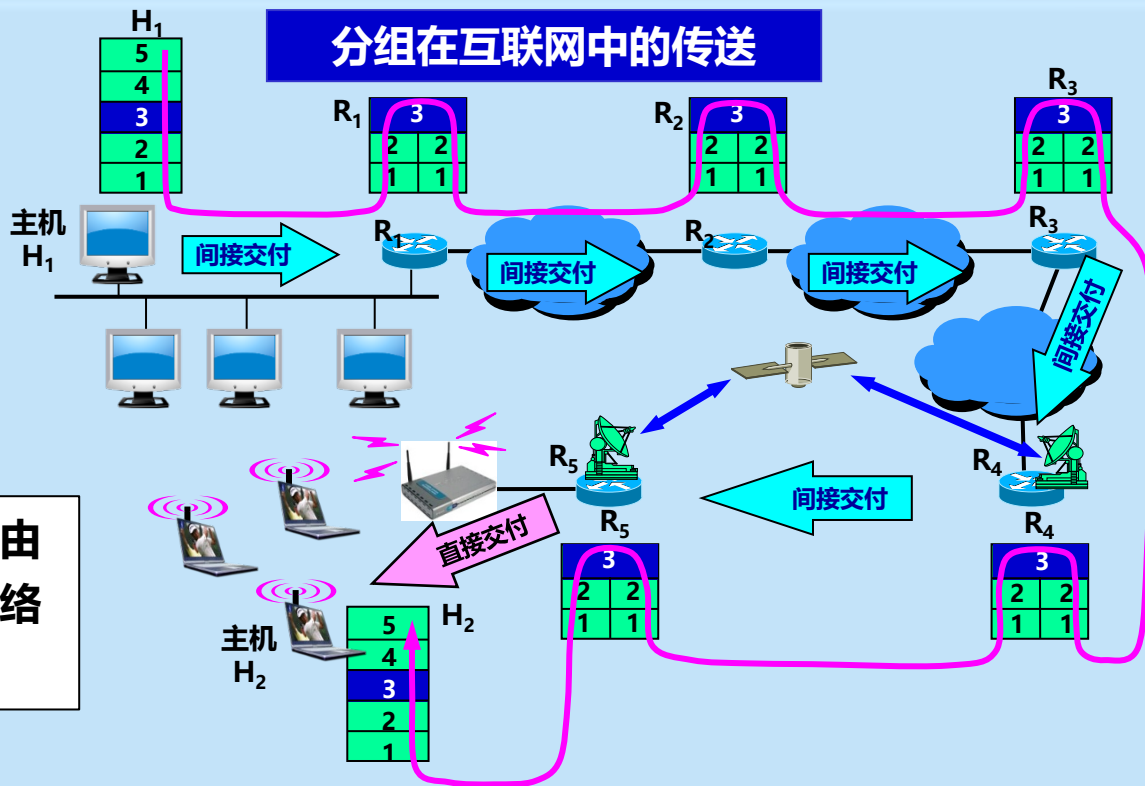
分组在互联网中的传送

$H_1$

| 5 |
|---|
| 4 |
| 3 |
| 2 |
| 1 |

$R_1$

| 3 | |
|---|---|
| 2 | 2 |
| 1 | 1 |

$R_2$

| 3 | |
|---|---|
| 2 | 2 |
| 1 | 1 |

$R_3$

| 3 | |
|---|---|
| 2 | 2 |
| 1 | 1 |

主机 $H_1$

间接交付

$R_1$

间接交付

$R_2$

间接交付

$R_3$

间接交付

$R_5$

$R_4$

间接交付

由

络

直接交付

$R_5$

| 3 | |
|---|---|
| 2 | 2 |
| 1 | 1 |

$R_4$

| 3 | |
|---|---|
| 2 | 2 |
| 1 | 1 |

主机 $H_2$

$H_2$

| 5 |
|---|
| 4 |
| 3 |
| 2 |
| 1 |